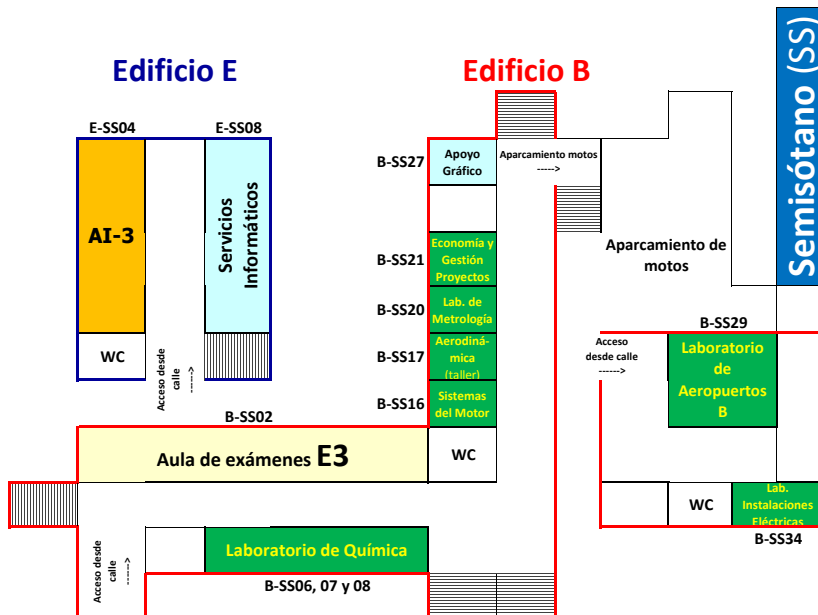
Edificio E

Edificio B

Semisótano (SS)

E-SS04

E-SS08

AI-3

Servicios Informáticos

WC

Acceso desde calle ----->

B-SS27

Apoyo Gráfico

Aparcamiento motos ----->

B-SS21

Economía y Gestión Proyectos

Aparcamiento de motos

B-SS20

Lab. de Metrología

B-SS29

B-SS17

Aerodinámica (taller)

Acceso desde calle ----->

Laboratorio de Aeropuertos B

B-SS16

Sistemas del Motor

B-SS02

Aula de exámenes E3

WC

WC

Lab. Instalaciones Eléctricas

B-SS34

Acceso desde calle ----->

Laboratorio de Química

B-SS06, 07 y 08